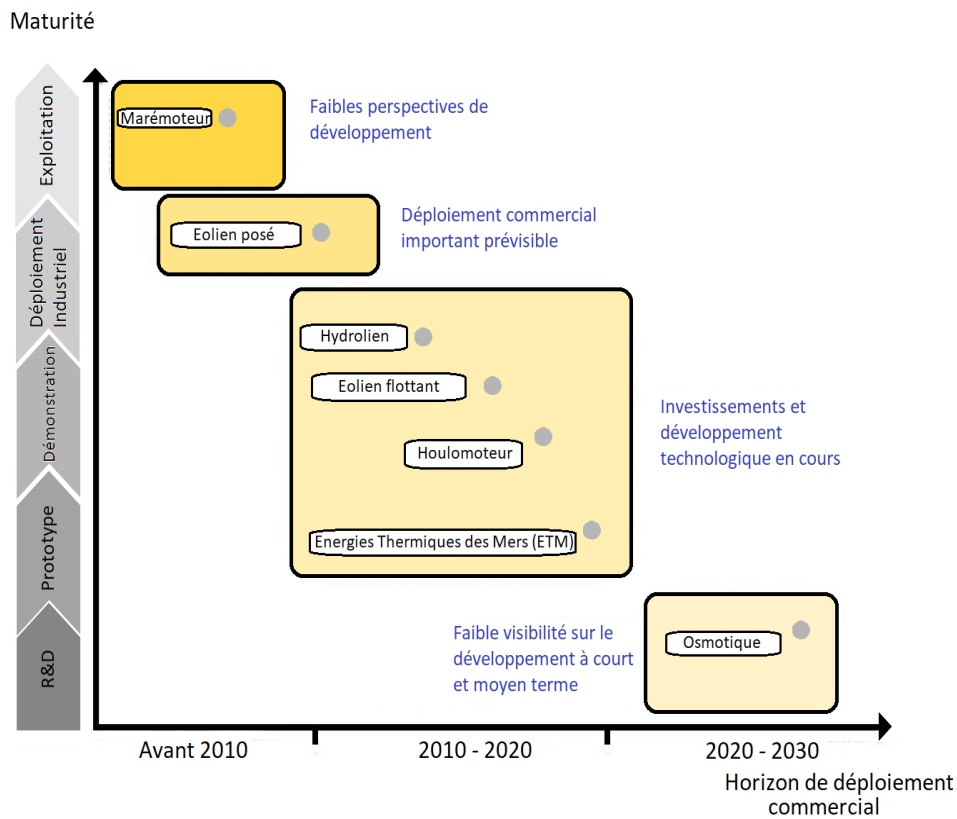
Maturité

Exploitation

Déploiement Industriel

Démonstration

Prototype

R&D

Marémoteur

Faibles perspectives de développement

Eolien posé

Déploiement commercial important prévisible

Hydrolien

Eolien flottant

Houlomoteur

Energies Thermiques des Mers (ETM)

Investissements et développement technologique en cours

Faible visibilité sur le développement à court et moyen terme

Osmotique

Avant 2010

2010 - 2020

2020 - 2030

Horizon de déploiement commercial